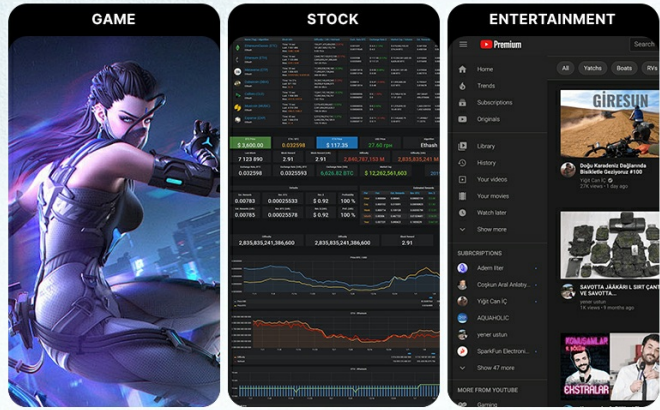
GAME

STOCK

$ 3,600.00
0.032598
$ 117.35
27.60 tps
Ethash
7 123 890
2.91
$ 91
2,840,707,193 M
2,835,835,241 M
0.032598
6,626.82 BTC
$ 12,262,561,603
0.00783
0.00783
$ 0.92
100 %
0.00783
0.0025578
$ 0.92
100 %
2,835,835,241,386,600
2,835,835,241,386,600
2.91

ENTERTAINMENT

Premium
Search
Home
Trends
Subscriptions
Originals
Library
History
Your videos
Your movies
Watch later
Show more
SUBSCRIPTIONS
Adem Iter
Coşkun Aral Anlatıy...
Yiğit Can İÇ
AQUAHOLIC
yener ustun
SparkFun Electroni...
Show 47 more
MORE FROM YOUTUBE
Gaming
All
Yatchs
Boats
RVs
GİRESUN
Doğu Karadeniz Dağlarında Bisikletle Geziyoruz #100
Yiğit Can İÇ
27K views • 1 day ago
SAVOTTA JÄÄKÄRI SIRT ÇANTASI VE SAVOTTA...
Yiğit can iç
1K views • 6 months ago
EKSTRALAR